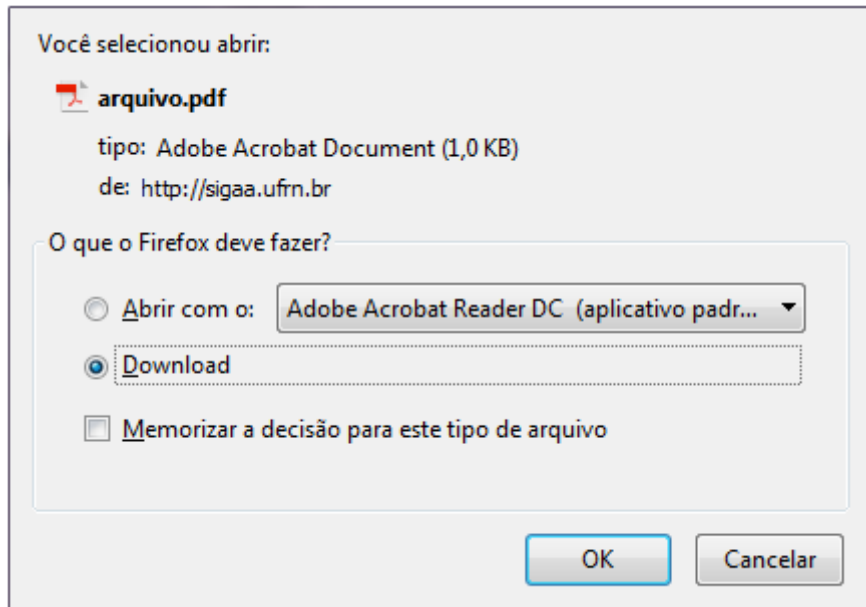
Você selecionou abrir:

arquivo.pdf

tipo: Adobe Acrobat Document (1,0 KB)

de: http://sigaa.ufrn.br

O que o Firefox deve fazer?

Abrir com o: Adobe Acrobat Reader DC (aplicativo padr...

Download

Memorizar a decisão para este tipo de arquivo

OK Cancelar